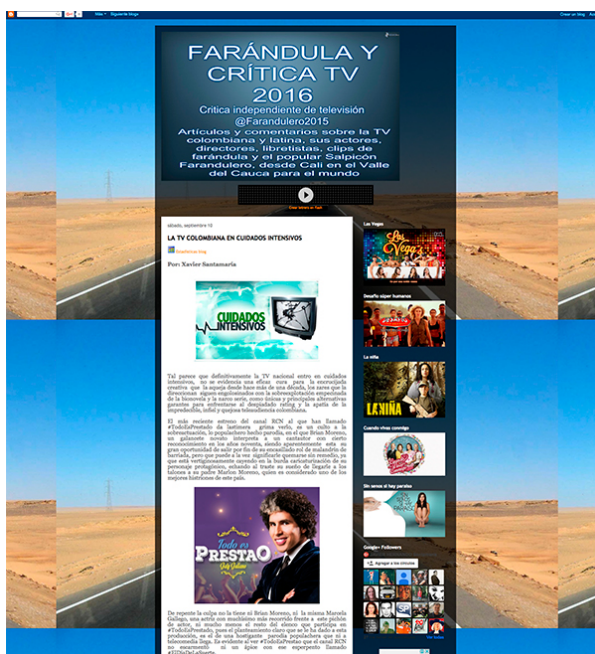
Más · Siguiente blog

Crear un blog Acceder

FARÁNDULA Y CRÍTICA TV 2016

Crítica independiente de televisión @Farandulero2015

Artículos y comentarios sobre la TV colombiana y latina, sus actores, directores, libretistas, clips de farándula y el popular Salpicón Farandulero, desde Cali en el Valle del Cauca para el mundo

sábado, septiembre 10

LA TV COLOMBIANA EN CUIDADOS INTENSIVOS

Por: Xavier Santamaría

CUIDADOS INTENSIVOS

Tal parece que definitivamente la TV nacional entro en cuidados intensivos, no se evidencia una eficaz cura para la encrucijada creativa que la aqueja desde hace más de una década, los zares que la direccionan siguen enguiscados con la sobreexplotación empecinada de la biosería y la narco serie, como únicos y principales alternativas garantes para enfrentarse al desquiciado rating y la apatía de la impredecible, infiel y quejosa teleaudiencia colombiana.

El más reciente estreno del canal RCN al que han llamado #TodoEsPrestao, de historia gótica vacío, es un culto a la sobreactuación, lo populachero hecho parodia, en el que Brian Moreno, un galanote novato interpreta a un cantautor con cierto reconocimiento en los años noventa, siendo aparentemente esta su gran oportunidad de actor por fin de su escasísimo rol de malandrín de barriada, pero que puede a la vez significarle quemarse sin remedio, ya que está vertiginosamente cayendo en la burda caricaturización de su personaje protagónico, echando al traste su sueño de llegarle a los talones a su padre Marlon Moreno, quien es considerado uno de los mejores histriones de este país.

Todo es PrestaO

De repente la culpa no la tiene el Brian Moreno, ni la misma Marcela Gallego, una actriz con muchísimo más recorrido frente a este pichón de actor, ni mucho menos el resto del elenco que participa en #TodoEsPrestao, pues el planteamiento claro que se le ha dado a esta producción, es el de una hostigante parodia populachera que ni a telecomedia llega. Es evidente al ver #TodoEsPrestao que el canal RCN no escarmentó ni un ápice con ese esperpento llamado

Las Vegas

Desafío súper humanos

La niña

LA NIÑA

Cuando vivas conmigo

Sin senos sí hay paraíso

Google+ Followers

Agregar a mis círculos

Ver todos